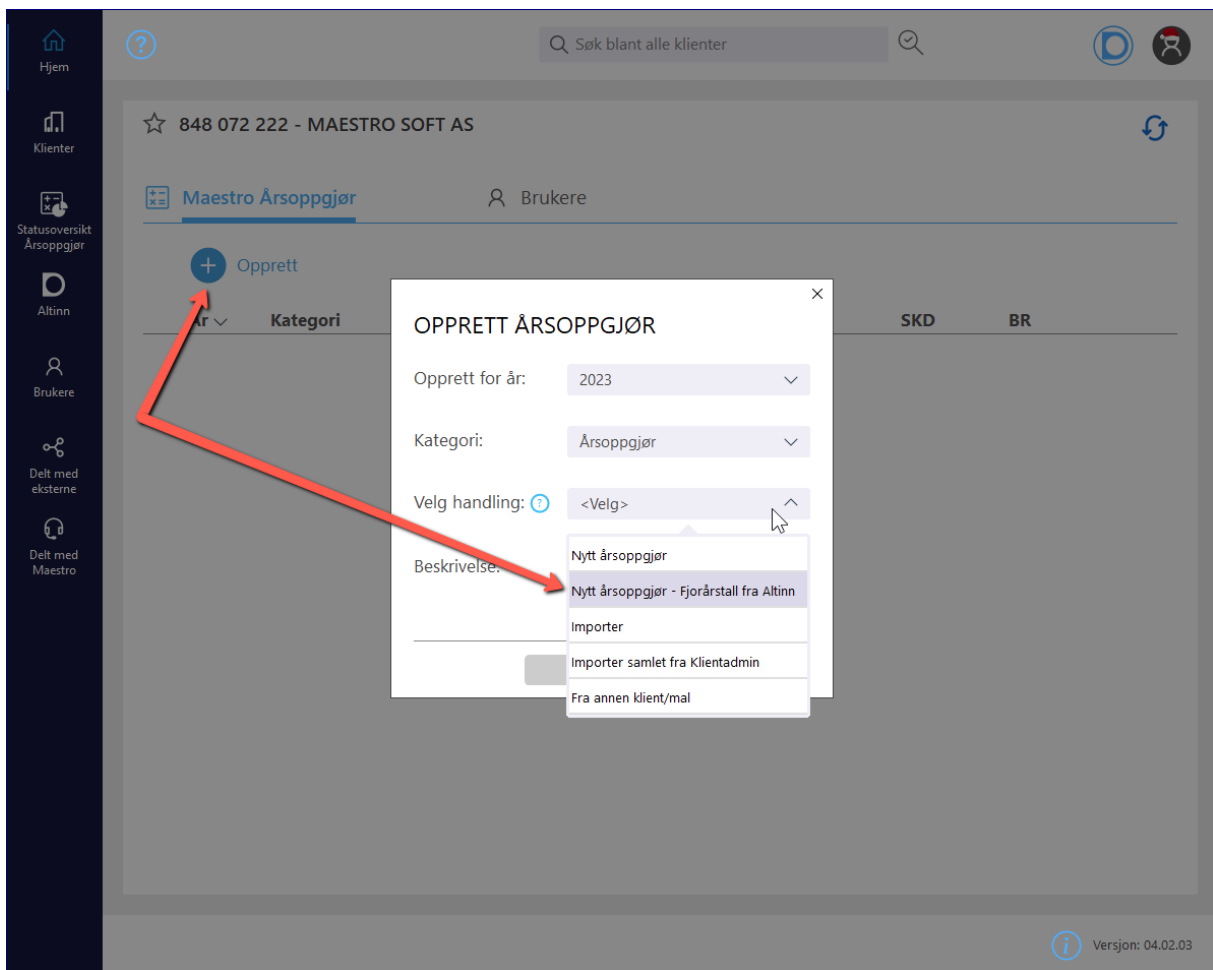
Hjem

Klienter

Statusoversikt Årsoppgjør

Altinn

Brukere

Delt med eksterne

Delt med Maestro

Søk blant alle klienter

848 072 222 - MAESTRO SOFT AS

Maestro Årsoppgjør

Brukere

Opprett

År

Kategori

SKD

BR

OPPRETT ÅRSOPPGJØR

Opprett for år: 2023

Kategori: Årsoppgjør

Velg handling: <Velg>

Beskrivelse:

Nytt årsoppgjør

Nytt årsoppgjør - Fjorårstall fra Altinn

Importer

Importer samlet fra Klientadmin

Fra annen klient/mal

Versjon: 04.02.03